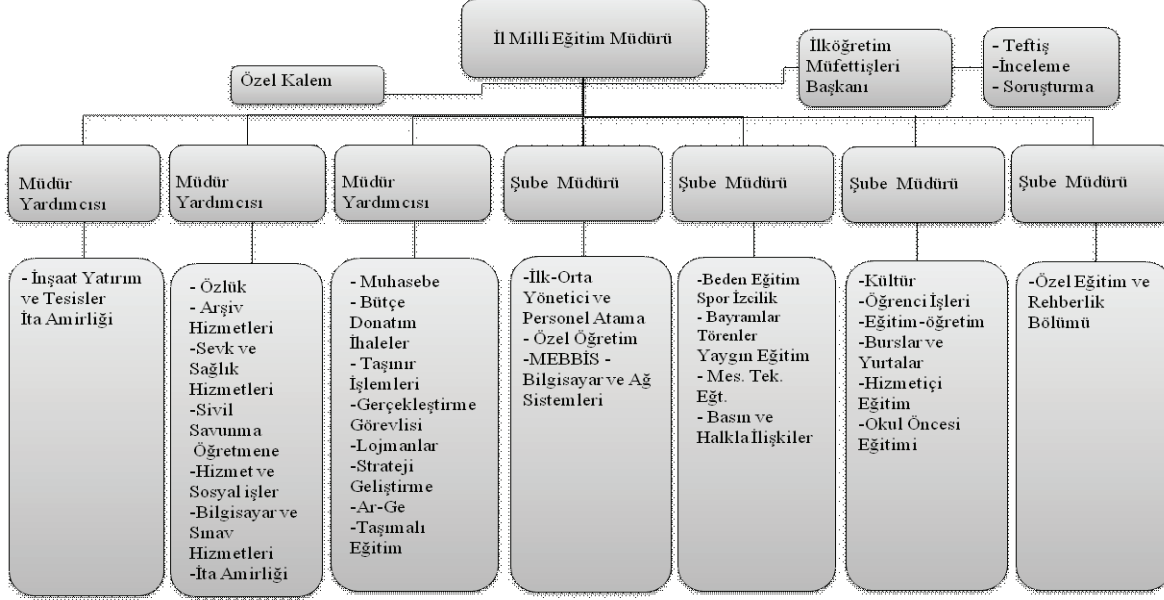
İl Milli Eğitim Müdürü

Özel Kalem

İlköğretim Müfettişleri Başkanı

- Teftiş
-İnceleme
- Soruşturma

Müdür Yardımcısı

Müdür Yardımcısı

Müdür Yardımcısı

Şube Müdürü

Şube Müdürü

Şube Müdürü

Şube Müdürü

- İnşaat Yatırım ve Tesisler İta Amirliği

- Özlük
- Arşiv Hizmetleri
-Sevk ve Sağlık Hizmetleri
-Sivil Savunma Öğretmene
-Hizmet ve Sosyal işler
-Bilgisayar ve Sınav Hizmetleri
-İta Amirliği

- Muhasebe
- Bütçe Donatım İhaleler
- Taşınır İşlemleri
-Gerçekleştirme Görevlisi
-Lojmanlar
-Strateji Geliştirme
-Ar-Ge
-Taşımalı Eğitim

-İlk-Orta Yönetici ve Personel Atama
- Özel Öğretim
-MEBBİS - Bilgisayar ve Ağ Sistemleri

-Beden Eğitim Spor İzcilik
- Bayramlar Törenler Yaygın Eğitim
- Mes. Tek. Eğt.
- Basın ve Halkla İlişkiler

-Kültür
-Öğrenci İşleri
-Eğitim-öğretim
-Burslar ve Yurtalar
-Hizmetiçi Eğitim
-Okul Öncesi Eğitimi

-Özel Eğitim ve Rehberlik Bölümü